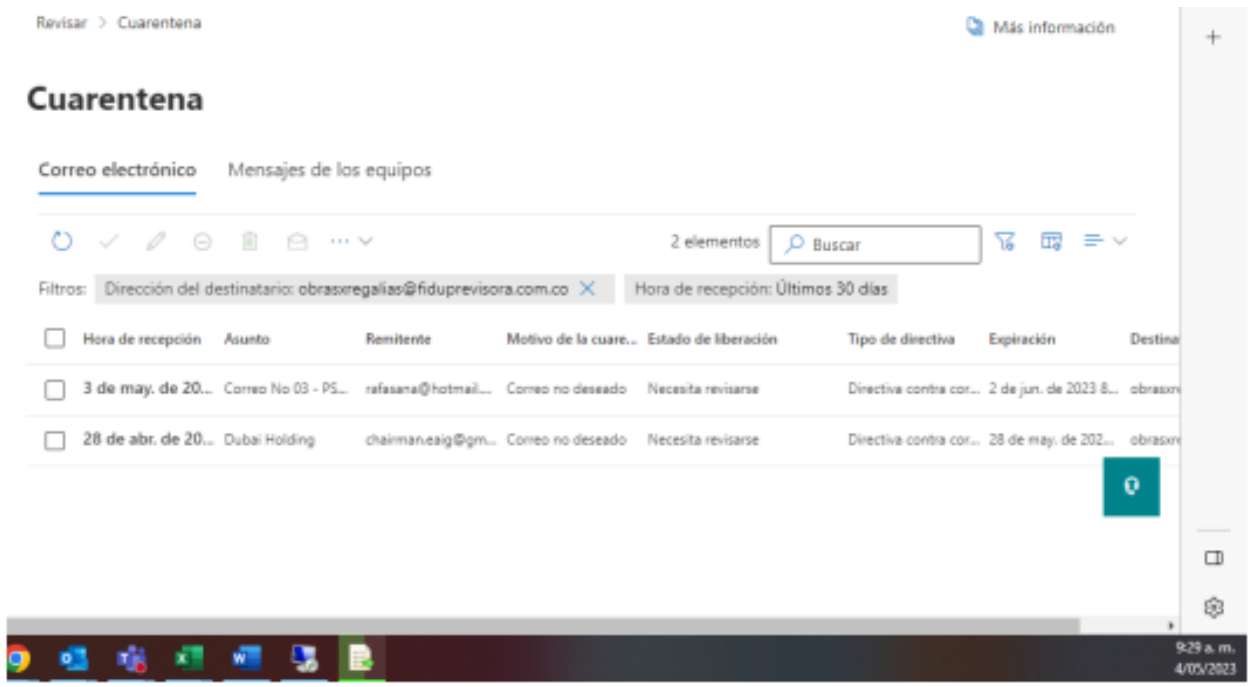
Revisar > Cuarentena

Más información

Cuarentena

Correo electrónico Mensajes de los equipos

2 elementos Buscar

Filtros: Dirección del destinatario: obrasxregalias@fiduprevisora.com.co Hora de recepción: Últimos 30 días

| Hora de recepción | Asunto | Remitente | Motivo de la cuare... | Estado de liberación | Tipo de directiva | Expiración | Destina |
|---|---|---|---|---|---|---|---|
| 3 de may. de 20... | Correo No 03 - PS... | rafasana@hotmail... | Correo no deseado | Necesita revisarse | Directiva contra cor... | 2 de jun. de 2023 8... | obrasxr |
| 28 de abr. de 20... | Dubai Holding | chairman.eaig@gm... | Correo no deseado | Necesita revisarse | Directiva contra cor... | 28 de may. de 202... | obrasxr |

9:29 a. m.
4/05/2023